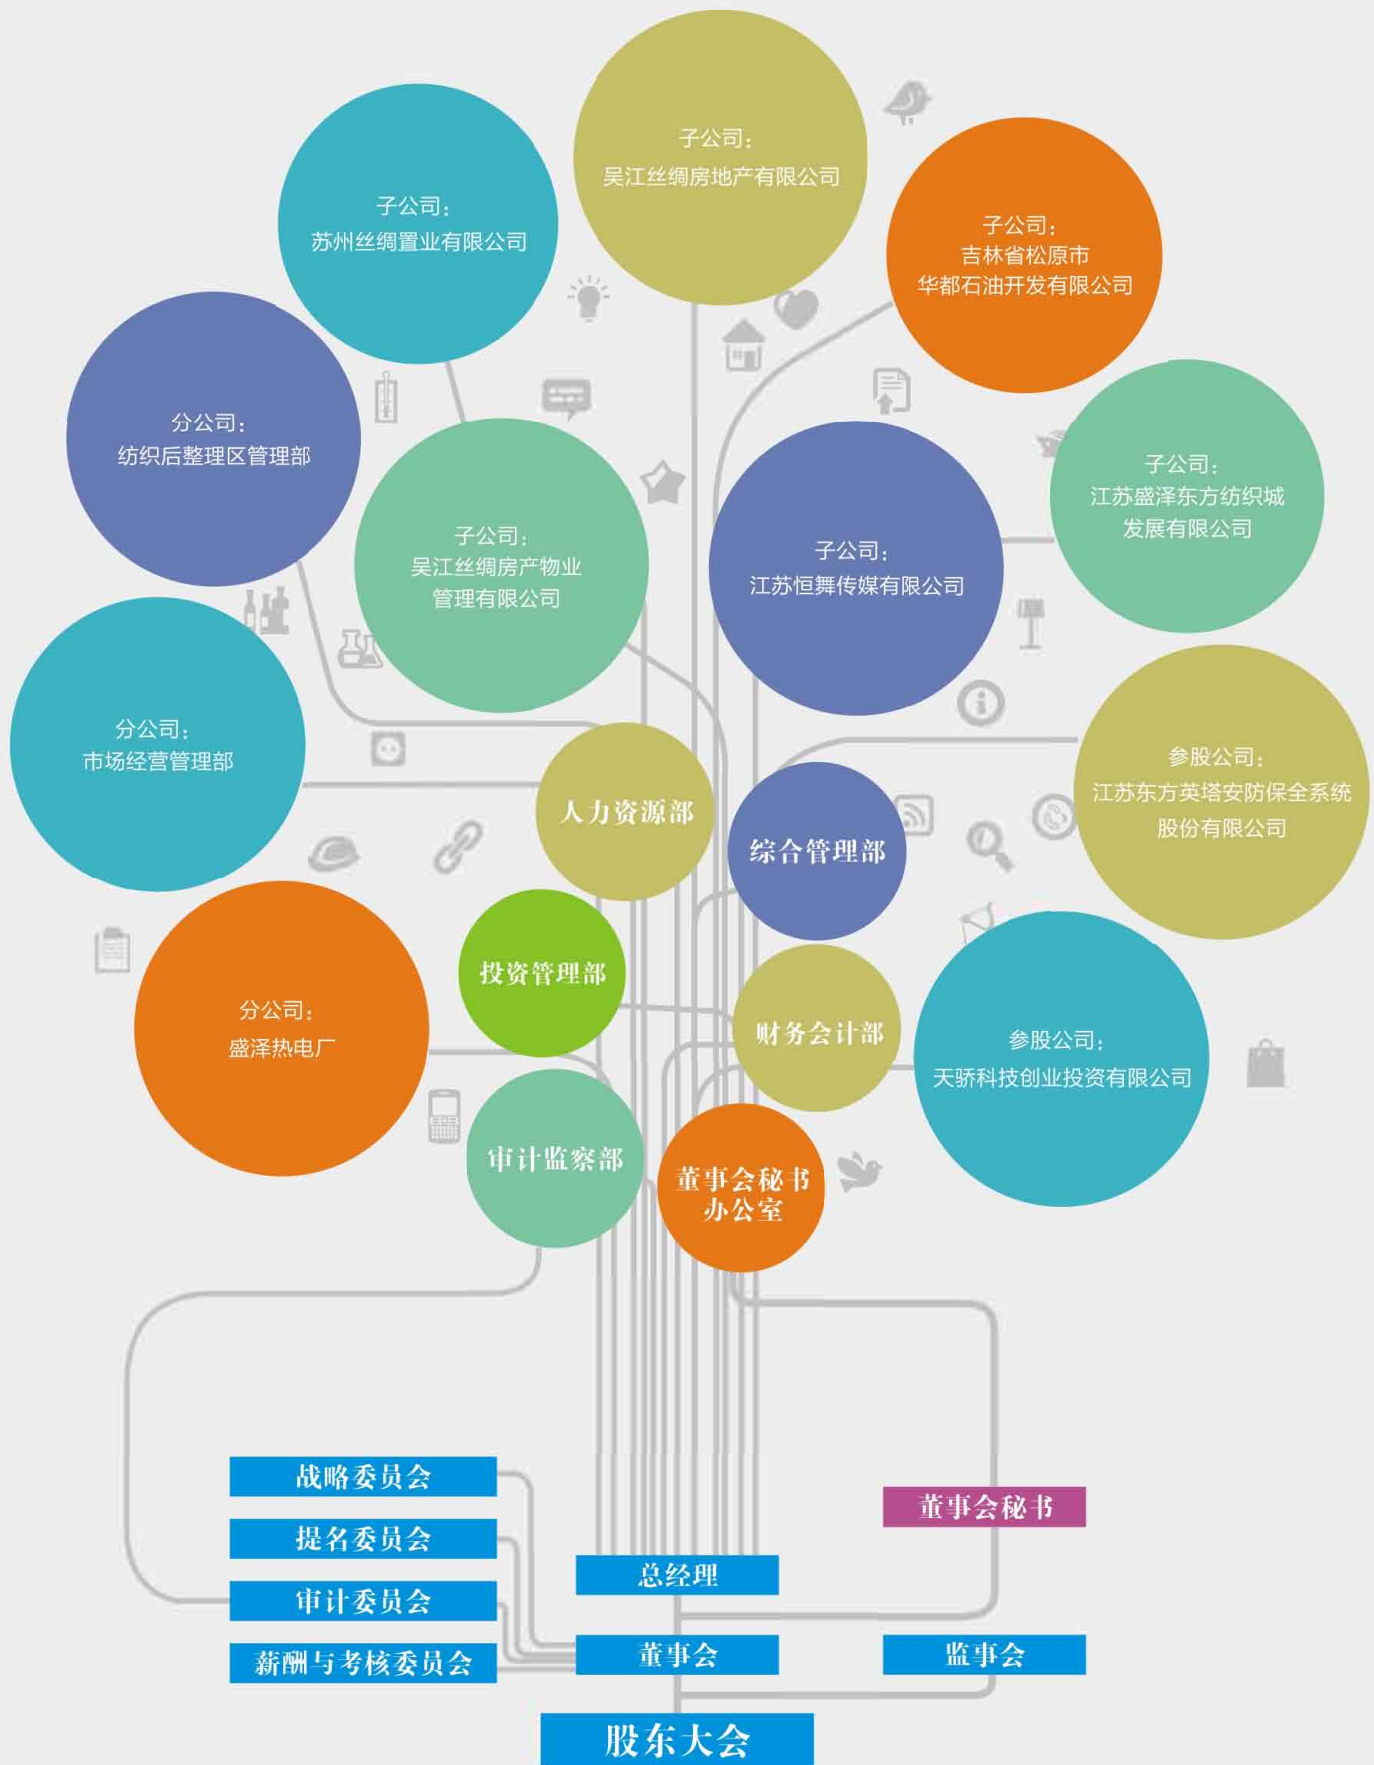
子公司：
吴江丝绸房地产有限公司

子公司：
苏州丝绸置业有限公司

子公司：
吉林省松原市
华都石油开发有限公司

分公司：
纺织后整理区管理部

子公司：
吴江丝绸房产物业
管理有限公司

子公司：
江苏恒舞传媒有限公司

子公司：
江苏盛泽东方纺织城
发展有限公司

分公司：
市场经营管理部

人力资源部

综合管理部

参股公司：
江苏东方英塔安防保全系统
股份有限公司

分公司：
盛泽热电厂

投资管理部

财务会计部

参股公司：
天骄科技创业投资有限公司

审计监察部

董事会秘书
办公室

战略委员会

提名委员会

审计委员会

薪酬与考核委员会

董事会秘书

总经理

董事会

监事会

股东大会